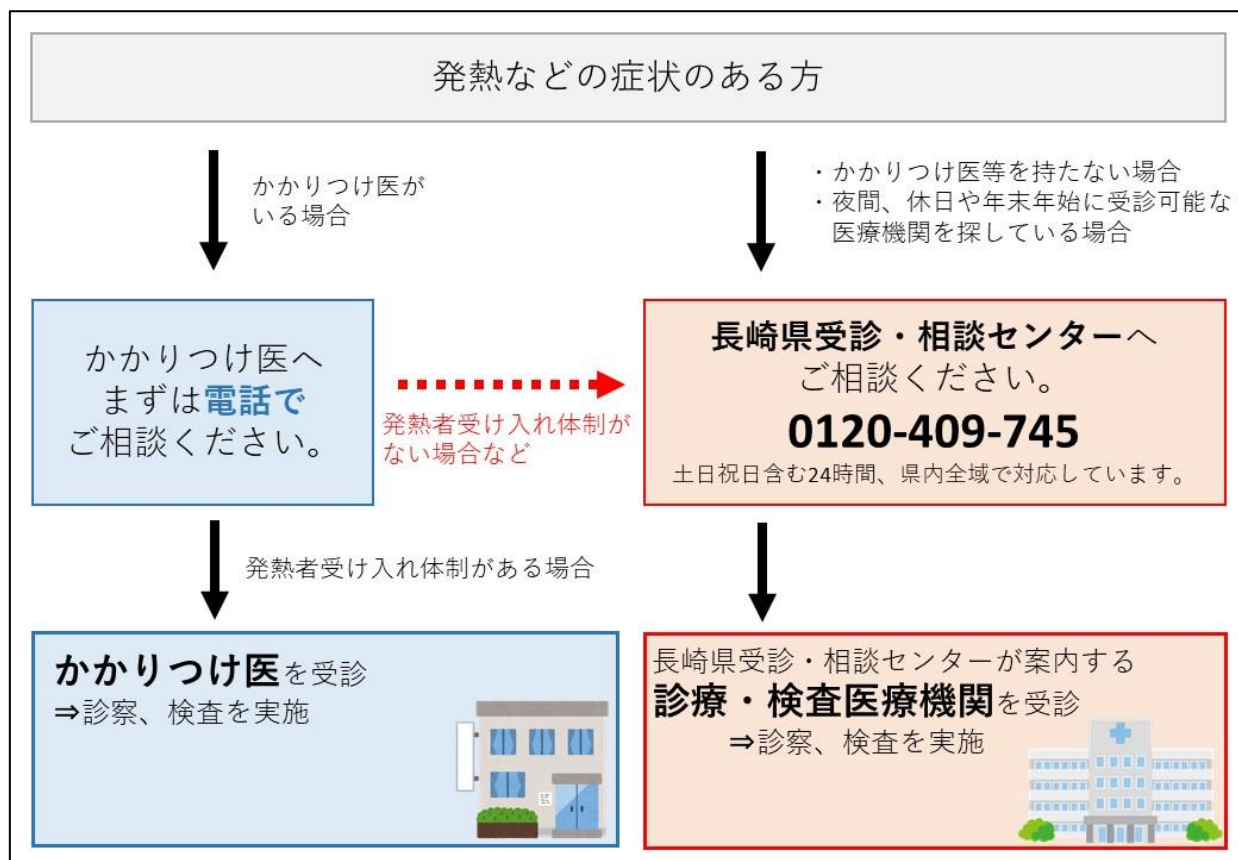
発熱などの症状のある方

かかりつけ医がいる場合

・かかりつけ医等を持たない場合
・夜間、休日や年末年始に受診可能な医療機関を探している場合

かかりつけ医へまずは電話でご相談ください。

発熱者受け入れ体制がない場合など

長崎県受診・相談センターへご相談ください。
0120-409-745
土日祝日含む24時間、県内全域で対応しています。

発熱者受け入れ体制がある場合

かかりつけ医を受診
⇒診察、検査を実施

医

長崎県受診・相談センターが案内する
診療・検査医療機関を受診
⇒診察、検査を実施